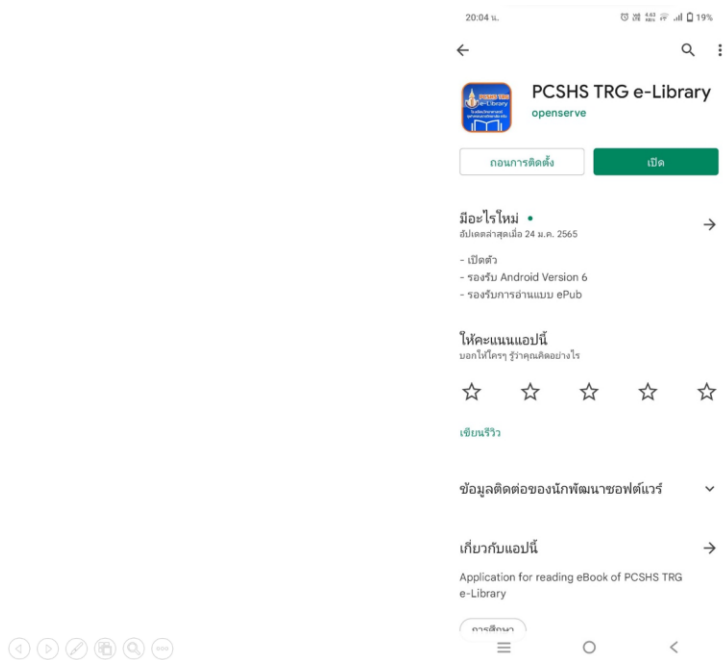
20:04 น.

19%

PCSHS TRG e-Library
openserve

ถอนการติดตั้ง

เปิด

มีอะไรใหม่ •
อัปเดตล่าสุดเมื่อ 24 ม.ค. 2565

- เปิดตัว
- รองรับ Android Version 6
- รองรับการอ่านแบบ ePub

ให้คะแนนแอปนี้
บอกให้ใครๆ รู้ว่าคุณคิดอย่างไร

เขียนรีวิว

ข้อมูลติดต่อของนักพัฒนาซอฟต์แวร์

เกี่ยวกับแอปนี้

Application for reading eBook of PCSHS TRG e-Library

การศึกษา